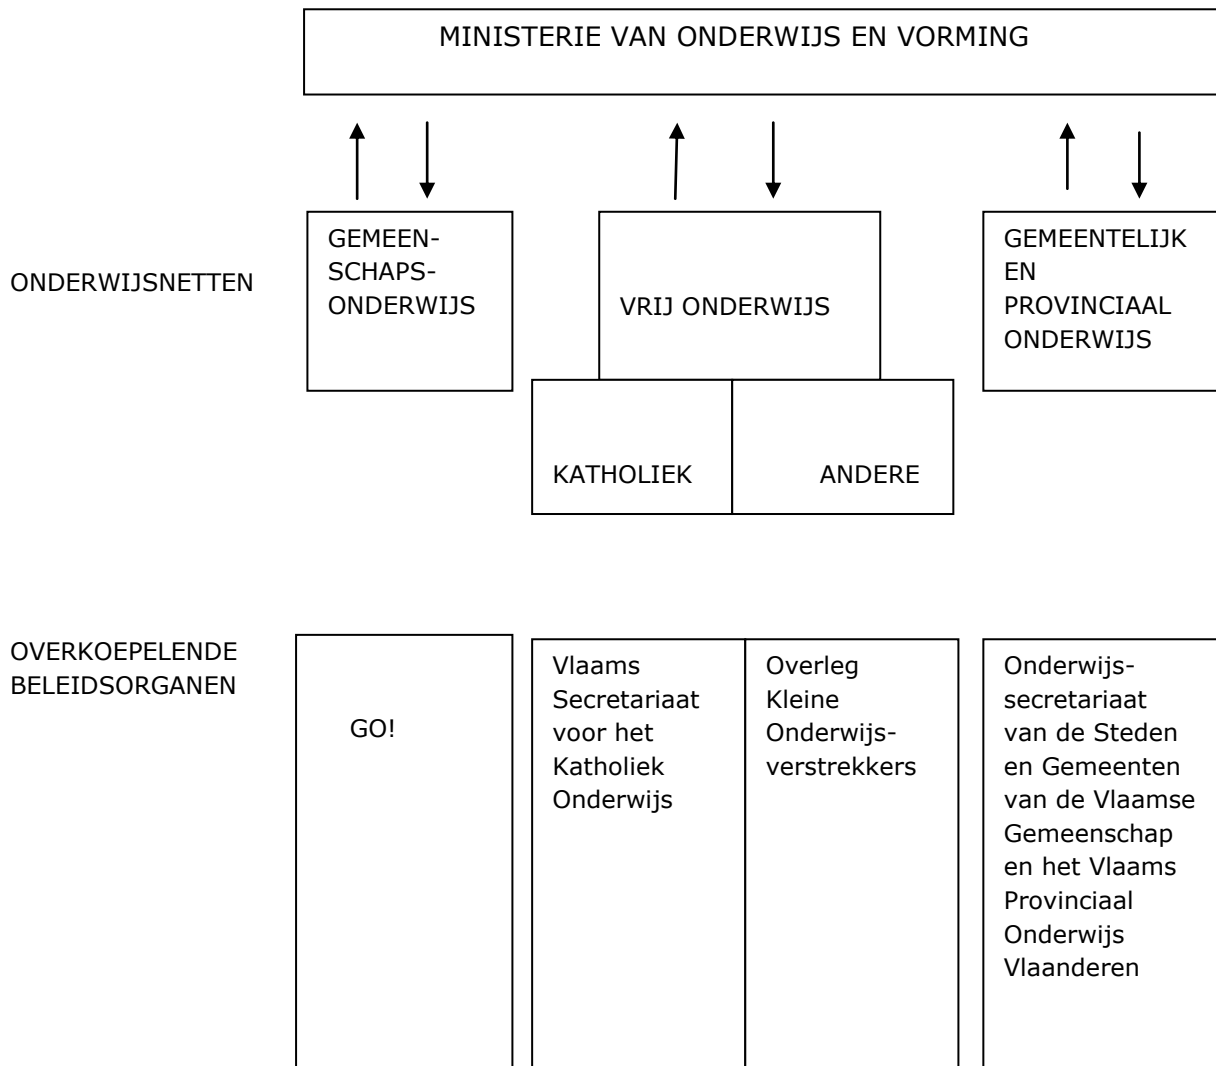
MINISTERIE VAN ONDERWIJS EN VORMING

ONDERWIJSNETTEN

GEMEENSCHAPSONDERWIJS

VRIJ ONDERWIJS

KATHOLIEK

ANDERE

GEMEENTELIJK EN PROVINCIAAL ONDERWIJS

OVERKOEPELENDE BELEIDSORGANEN

GO!

Vlaams Secretariaat voor het Katholiek Onderwijs

Overleg Kleine Onderwijsverstrekkers

Onderwijssecretariaat van de Steden en Gemeenten van de Vlaamse Gemeenschap en het Vlaams Provinciaal Onderwijs Vlaanderen